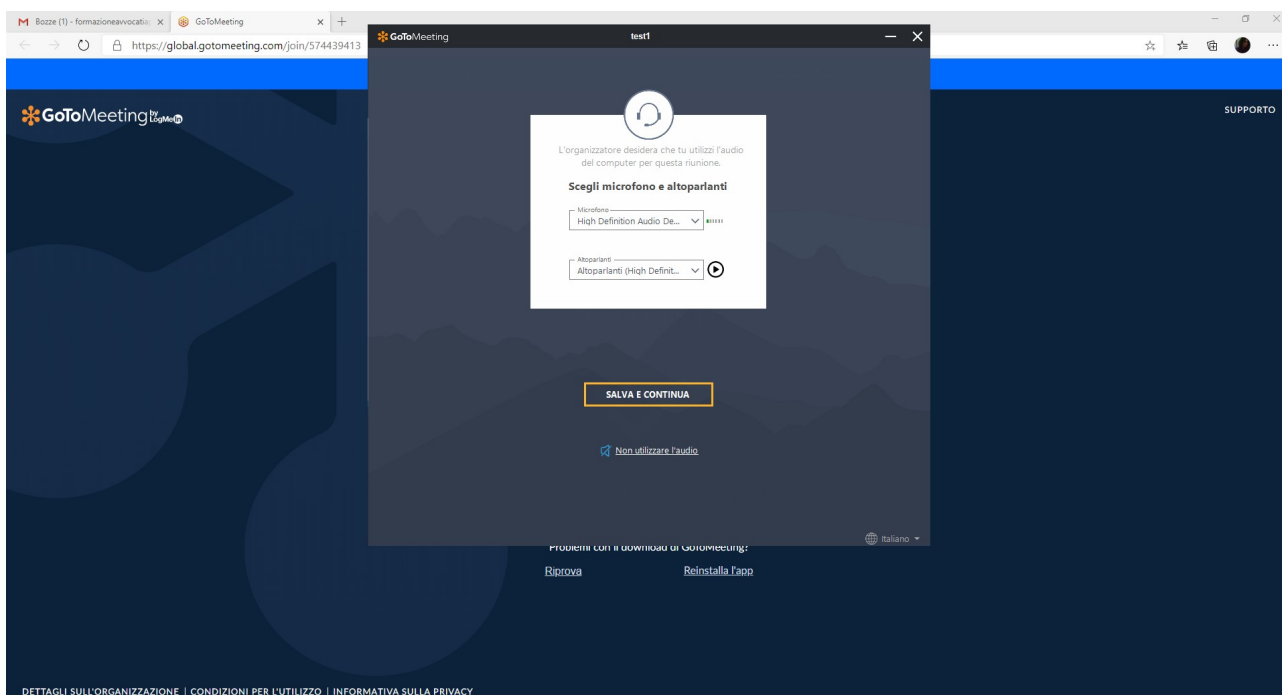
M Bozze (1) - formazioneavvocatia ×
GoToMeeting ×
https://global.gotomeeting.com/join/574439413

GoToMeeting
test1

GoToMeeting by LogMeIn
SUPPORTO

L'organizzatore desidera che tu utilizzi l'audio del computer per questa riunione.

Scegli microfono e altoparlanti

Microfono
High Definition Audio De...

Altoparlanti
Altoparlanti (High Definit...

SALVA E CONTINUA

Non utilizzare l'audio

Italiano

Problemi con il download di GoToMeeting?
Riprova
Reinstalla l'app

DETTAGLI SULL'ORGANIZZAZIONE | CONDIZIONI PER L'UTILIZZO | INFORMATIVA SULLA PRIVACY